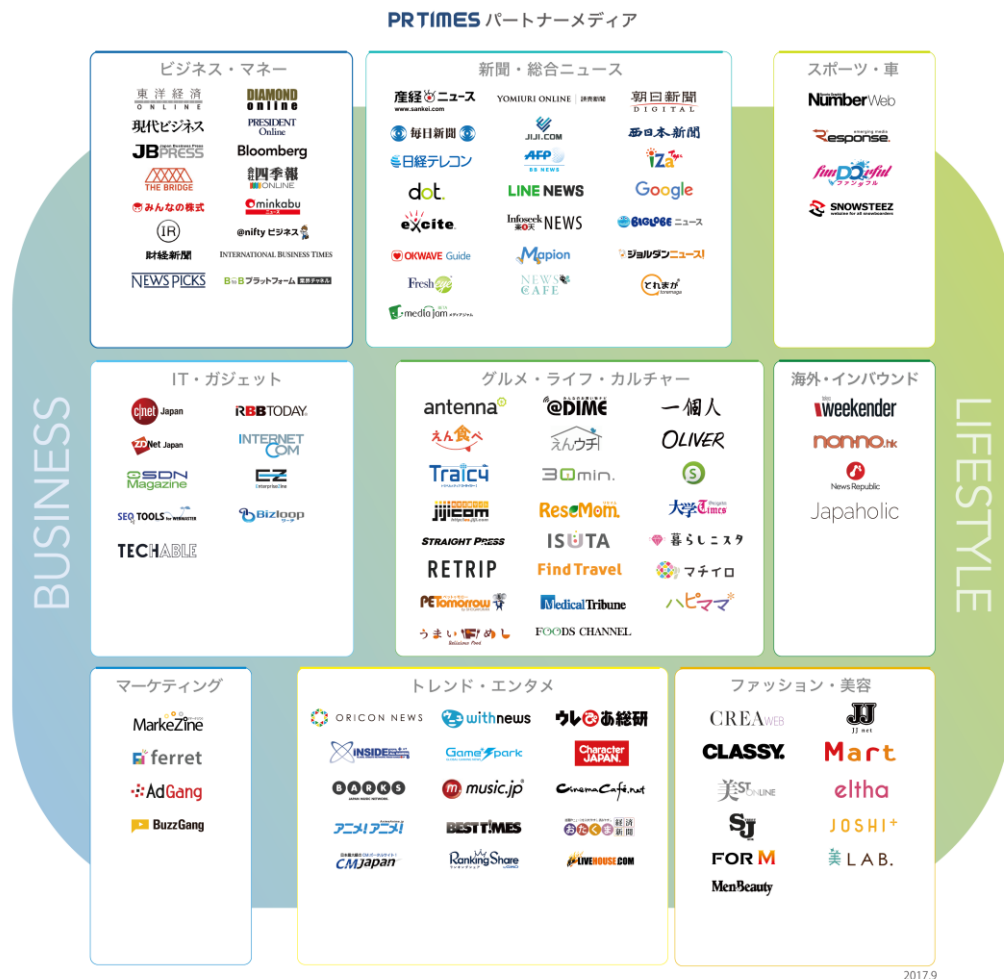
PR TIMES パートナーメディア

ビジネス・マネー

東洋経済 ONLINE
DIAMOND online
現代ビジネス
PRESIDENT Online
JBPRESS
Bloomberg
THE BRIDGE
会社四季報 ONLINE
みんなの株式
minkabu
IR
@nifty ビジネス
財経新聞
INTERNATIONAL BUSINESS TIMES
NEWS PICKS
BtoBプラットフォーム 業界チャネル

新聞・総合ニュース

産経ニュース www.sankei.com
YOMIURI ONLINE 読売新聞
朝日新聞 DIGITAL
毎日新聞
JIJI.COM
西日本新聞
日経テレコン
AFP BB NEWS
iZa
dot.
LINE NEWS
Google
excite.
Infoseek 楽天 NEWS
BIGLOBE ニュース
OKWAVE Guide
Mapion
ジョルダンニュース!
Fresh eye
NEWS CAFE
とれまが
medialam

スポーツ・車

Number Web
Response
fun DO ful ファンドゥフル
SNOWSTEEZ

IT・ガジェット

cnet Japan
RBB TODAY
ZDNet Japan
INTERNET COM
SDN Magazine
EZ
SEO TOOLS
Bizloop
TECHABLE

グルメ・ライフ・カルチャー

antenna
@DIME
一個人
えん食べ
えんウチ
OLIVER
Traicy
30min.
jijicom
ReseMom.
大学Times
STRAIGHT PRESS
ISUTA
暮らしニスタ
RETRIP
Find Travel
マチイロ
PETomorrow
Medical Tribune
ハピママ
うまい めし
FOODS CHANNEL

海外・インバウンド

weekender
non-no.hk
News Republic
Japaholic

マーケティング

MarkeZine
ferret
AdGang
BuzzGang

トレンド・エンタメ

ORICON NEWS
withnews
ウレぴあ総研
INSIDE
Game*Spark
Character JAPAN.
BARKS
music.jp
CinemaCafe.net
アニメ!アニメ!
BEST TIMES
おたくま経済新聞
CMJapan
Ranking Share
LIVEHOUSE.COM

ファッション・美容

CREA WEB
JJ net
CLASSY.
Mart
美ST ONLINE
eltha
SJ
JOSHI+
FOR M
美LAB.
MenBeauty

BUSINESS

LIFESTYLE

2017.9